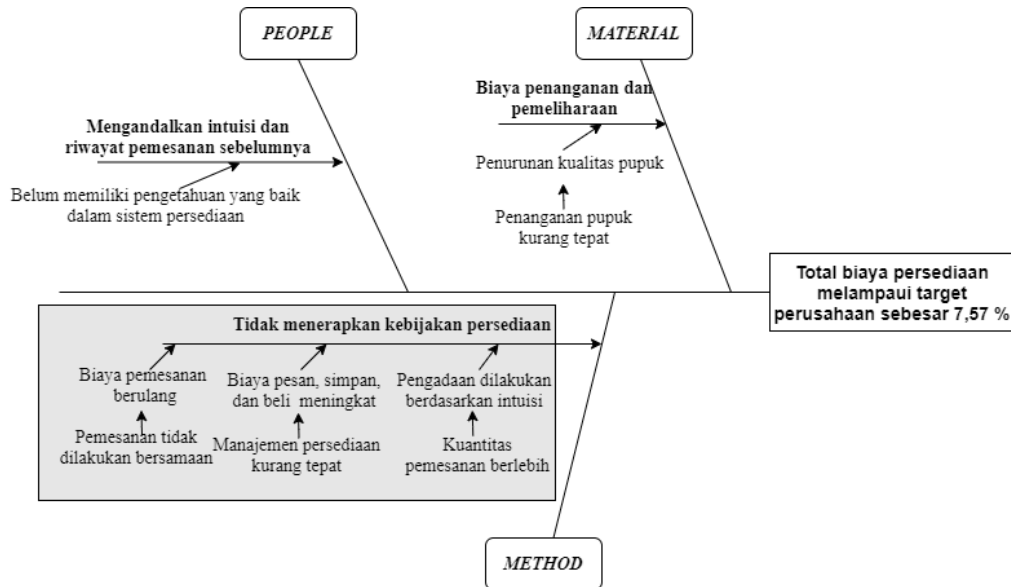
PEOPLE

MATERIAL

Mengandalkan intuisi dan riwayat pemesanan sebelumnya

Belum memiliki pengetahuan yang baik dalam sistem persediaan

Biaya penanganan dan pemeliharaan

Penurunan kualitas pupuk

Penanganan pupuk kurang tepat

Total biaya persediaan melampaui target perusahaan sebesar 7,57 %

Tidak menerapkan kebijakan persediaan

Biaya pemesanan berulang

Pemesanan tidak dilakukan bersamaan

Biaya pesan, simpan, dan beli meningkat

Manajemen persediaan kurang tepat

Pengadaan dilakukan berdasarkan intuisi

Kuantitas pemesanan berlebih

METHOD